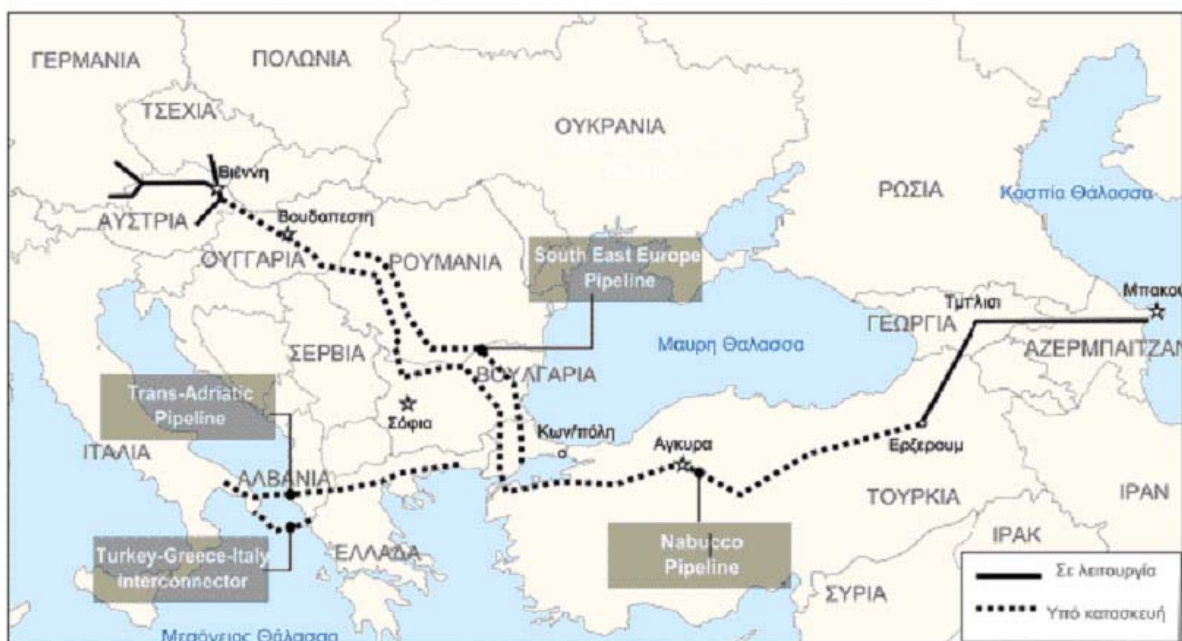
ΓΕΡΜΑΝΙΑ
ΠΟΛΩΝΙΑ
ΤΣΕΧΙΑ
ΟΥΚΡΑΝΙΑ
Βιέννη
ΡΩΣΙΑ
Κασπία Θάλασσα
ΑΥΣΤΡΙΑ
Βουδαπεστη
ΟΥΓΓΑΡΙΑ
ΡΟΥΜΑΝΙΑ
South East Europe Pipeline
Μπακου
Τυπλισι
ΓΕΩΡΓΙΑ
ΑΖΕΡΜΠΑΙΤΖΑΝ
ΣΕΡΒΙΑ
Μαυρη Θαλασσα
ΒΟΥΛΓΑΡΙΑ
Trans-Adriatic Pipeline
Σόφια
Κων/πόλη
Αγκυρα
Ερζερουμ
ΙΤΑΛΙΑ
ΑΛΒΑΝΙΑ
ΤΟΥΡΚΙΑ
ΙΡΑΝ
ΙΡΑΚ
Turkey-Greece-Italy Interconnector
ΕΛΛΑΔΑ
Nabucco Pipeline
ΣΥΡΙΑ
Σε λειτουργία
Υπό κατασκευή
Μεσόγειος Θάλασσα